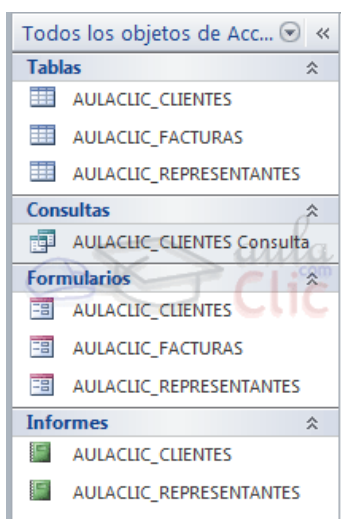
Todos los objetos de Acc... «

Tablas

AULACLIC_CLIENTES

AULACLIC_FACTURAS

AULACLIC_REPRESENTANTES

Consultas

AULACLIC_CLIENTES Consulta

Formularios

AULACLIC_CLIENTES

AULACLIC_FACTURAS

AULACLIC_REPRESENTANTES

Informes

AULACLIC_CLIENTES

AULACLIC_REPRESENTANTES

aula Clic .com